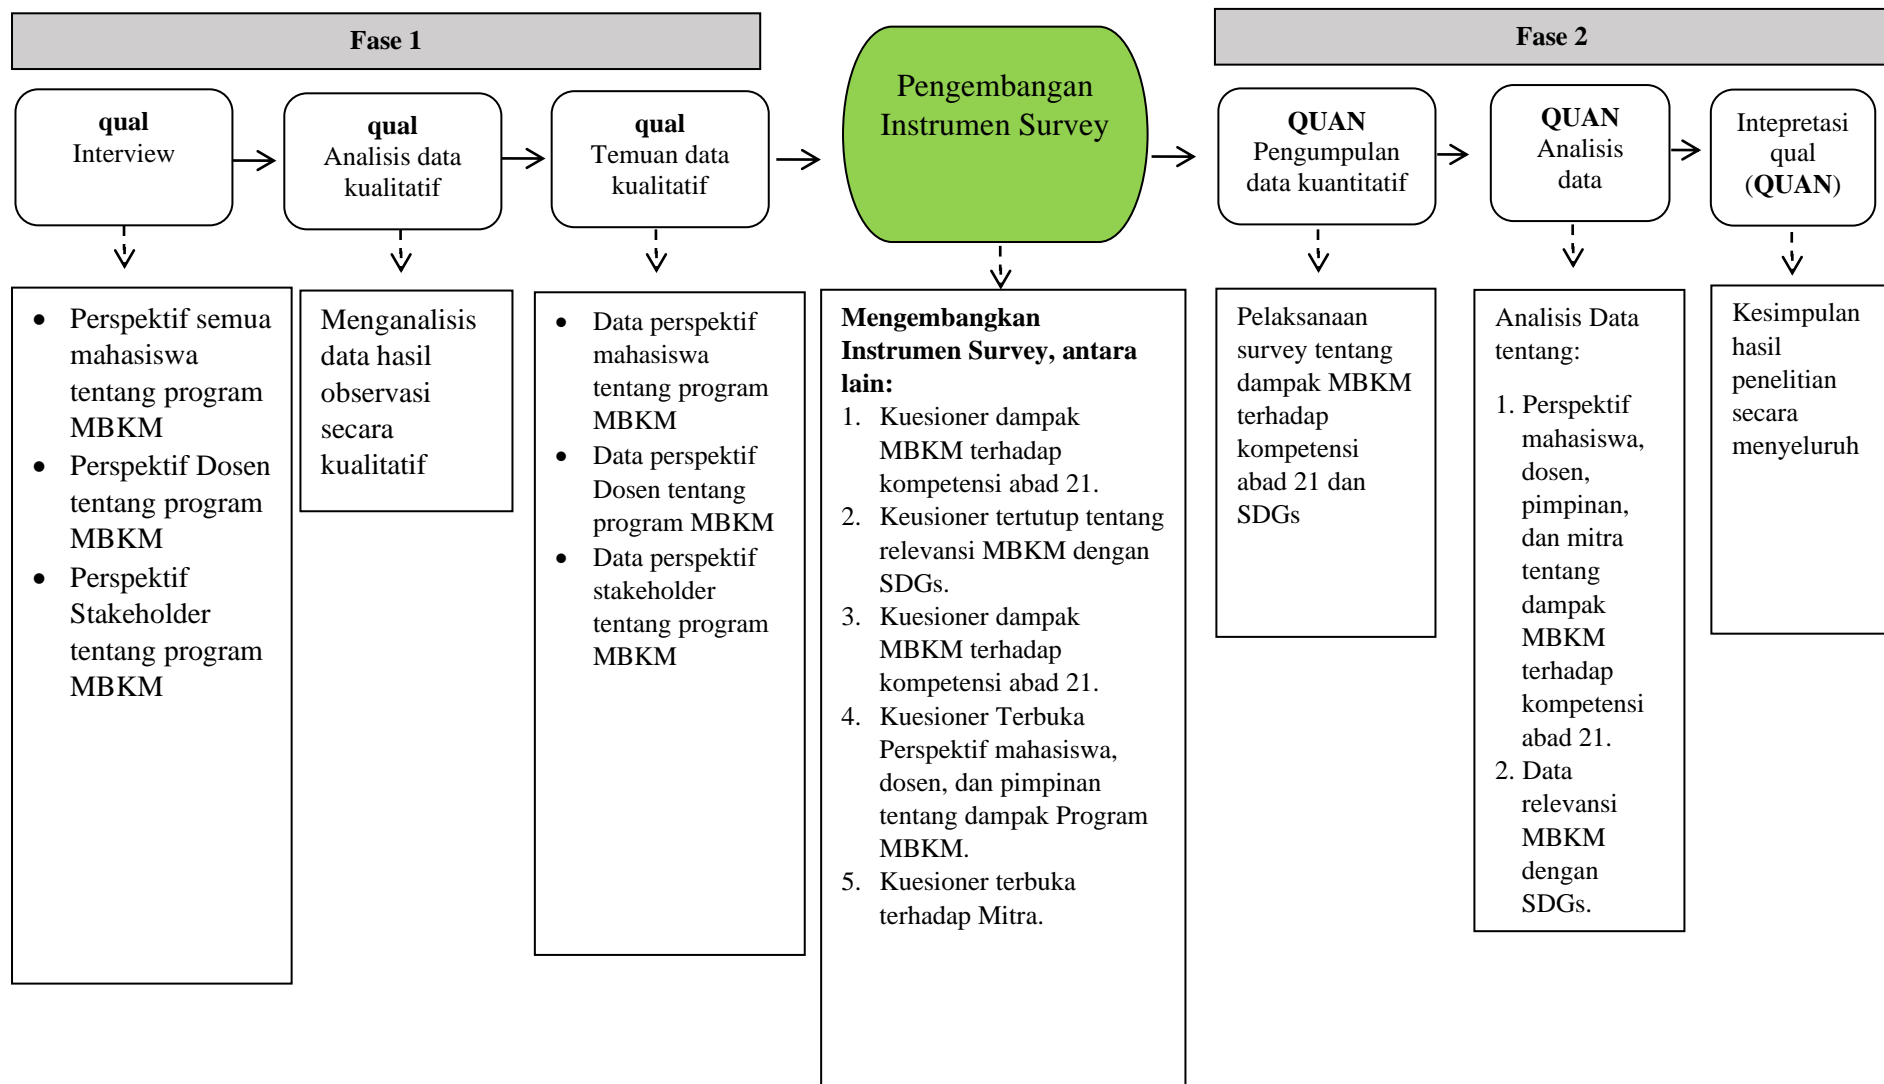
Fase 1

qual
Interview

qual
Analisis data kualitatif

qual
Temuan data kualitatif

Pengembangan Instrumen Survey

Fase 2

QUAN
Pengumpulan data kuantitatif

QUAN
Analisis data

Intepretasi qual (QUAN)

- Perspektif semua mahasiswa tentang program MBKM
- Perspektif Dosen tentang program MBKM
- Perspektif Stakeholder tentang program MBKM

Menganalisis data hasil observasi secara kualitatif

- Data perspektif mahasiswa tentang program MBKM
- Data perspektif Dosen tentang program MBKM
- Data perspektif stakeholder tentang program MBKM

**Mengembangkan Instrumen Survey, antara lain:**
1. Kuesioner dampak MBKM terhadap kompetensi abad 21.
2. Keusioner tertutup tentang relevansi MBKM dengan SDGs.
3. Kuesioner dampak MBKM terhadap kompetensi abad 21.
4. Kuesioner Terbuka Perspektif mahasiswa, dosen, dan pimpinan tentang dampak Program MBKM.
5. Kuesioner terbuka terhadap Mitra.

Pelaksanaan survey tentang dampak MBKM terhadap kompetensi abad 21 dan SDGs

Analisis Data tentang:
1. Perspektif mahasiswa, dosen, pimpinan, dan mitra tentang dampak MBKM terhadap kompetensi abad 21.
2. Data relevansi MBKM dengan SDGs.

Kesimpulan hasil penelitian secara menyeluruh